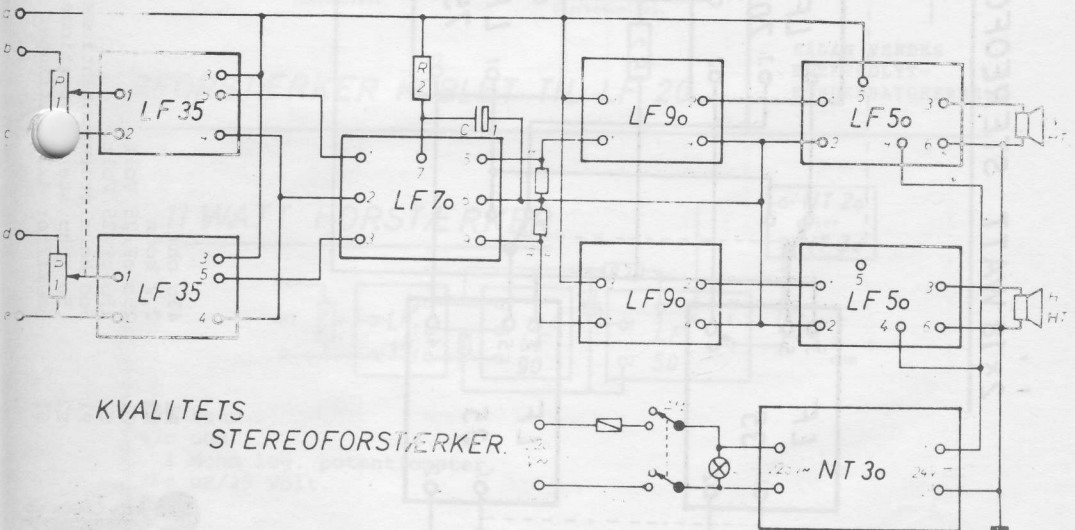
a
b
c
d
e

P 1
P 1

LF 35
1 3 2 5 4

LF 35
1 3 5 2 4

R 2
C 1

LF 7o
1 7 5 2 6 3 4

LF 9o
LF 9o

LF 5o
5 3 2 4 6

LF 5o
5 3 1 2 4 6

H HT
H HT

NT 3o
220 ~ 24 ~

KVALITETS STEREOFORSTÆRKER.

FORSTÆRKER KOBLET TIL LF 20

11 WATT FORSTÆRKER